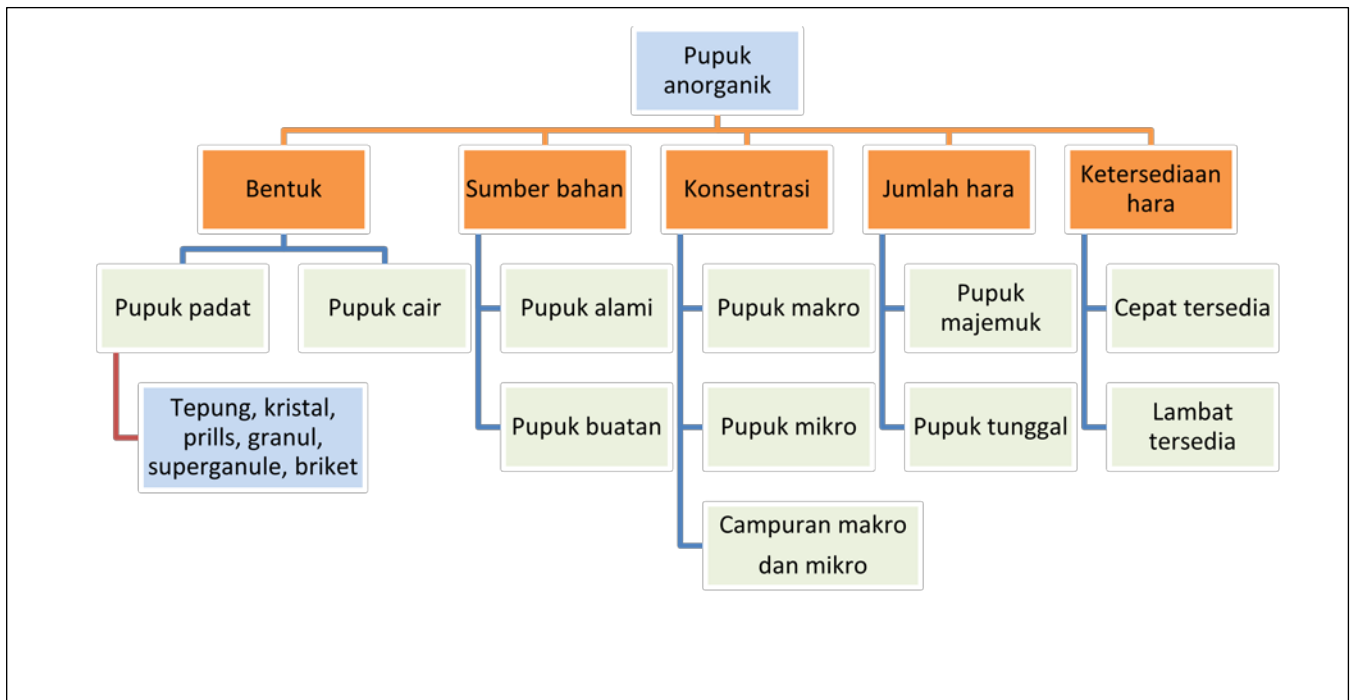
Pupuk anorganik

Bentuk

Pupuk padat

Tepung, kristal, prills, granul, superganule, briket

Pupuk cair

Sumber bahan

Pupuk alami

Pupuk buatan

Konsentrasi

Pupuk makro

Pupuk mikro

Campuran makro dan mikro

Jumlah hara

Pupuk majemuk

Pupuk tunggal

Ketersediaan hara

Cepat tersedia

Lambat tersedia